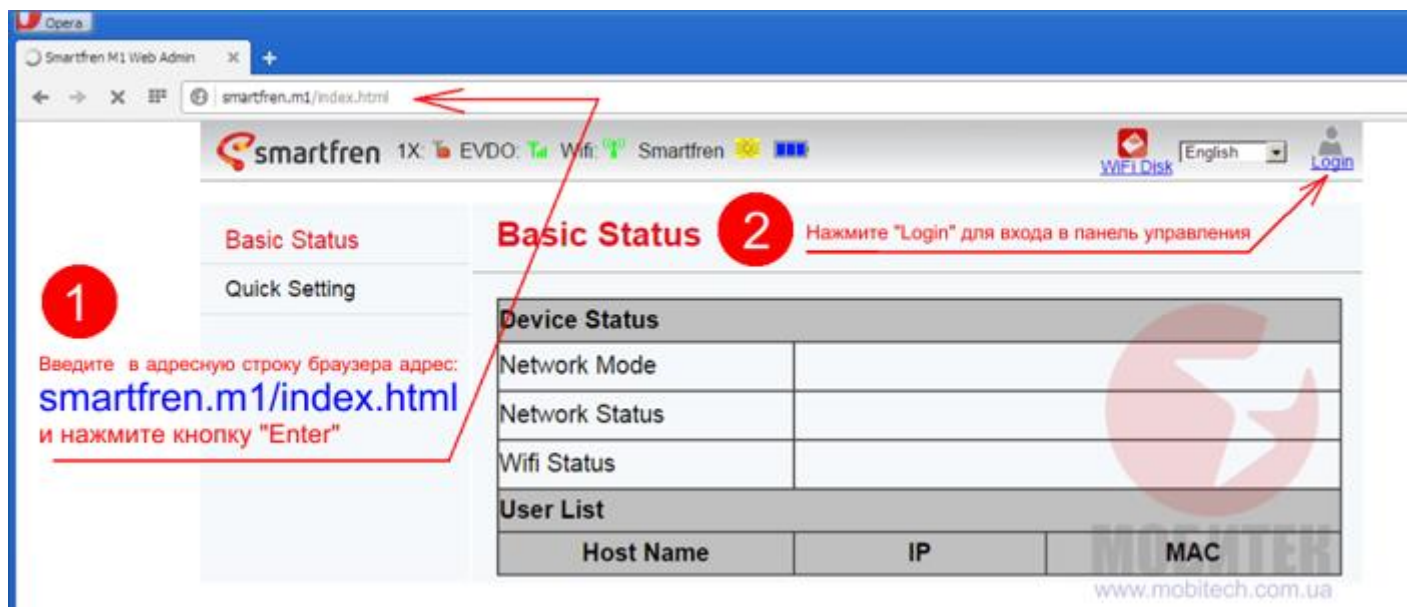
Opera

Smartfren M1 Web Admin ×

+

smartfren.m1/index.html

smartfren 1X: EVDO: Wifi: Smartfren

WiFi Disk English Login

Basic Status

Quick Setting

Basic Status

2

Нажмите "Login" для входа в панель управления

1

Введите в адресную строку браузера адрес:

smartfren.m1/index.html

и нажмите кнопку "Enter"

| Device Status | | |
|---|---|---|
| Network Mode | | |
| Network Status | | |
| Wifi Status | | |
| User List | | |
| Host Name | IP | MAC |

MOBITEK

www.mobitech.com.ua